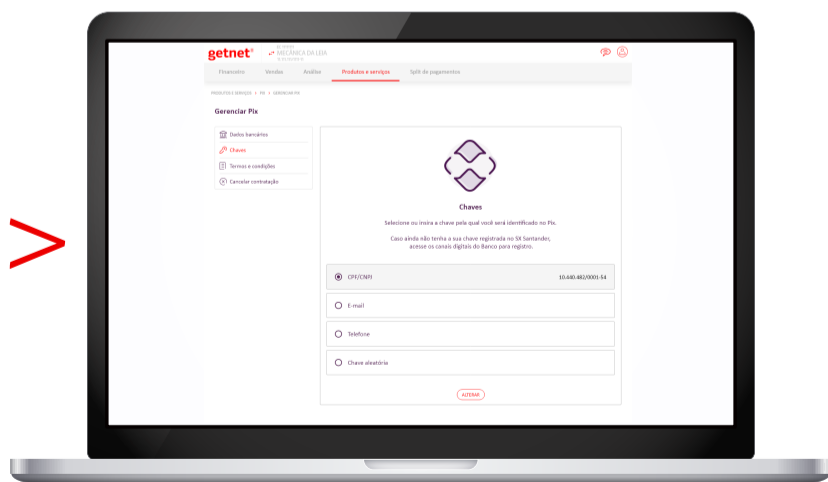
getnet®

MECÂNICA DA LEIA

Financeiro Vendas Análise Produtos e serviços Split de pagamentos

PRODUTOS E SERVIÇOS > PIX > GERENCIAR PIX

Gerenciar Pix

Dados bancários
Chaves
Termos e condições
Cancelar contratação

Chaves

Selecione ou insira a chave pela qual você será identificado no Pix.

Caso ainda não tenha a sua chave registrada no SX Santander, acesse os canais digitais do Banco para registro.

CPF/CNPJ 10.440.482/0001-54

E-mail

Telefone

Chave aleatória

AZERAR